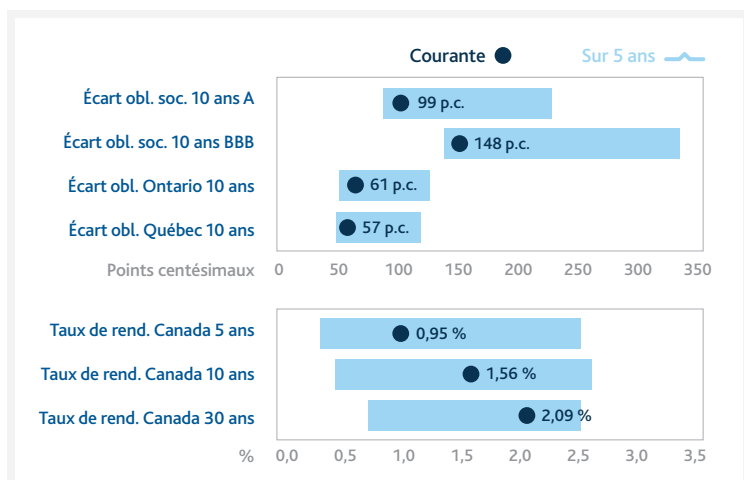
Courante
Sur 5 ans

Écart obl. soc. 10 ans A
99 p.c.
Écart obl. soc. 10 ans BBB
148 p.c.
Écart obl. Ontario 10 ans
61 p.c.
Écart obl. Québec 10 ans
57 p.c.
Points centésimaux
0 50 100 150 200 250 300 350

Taux de rend. Canada 5 ans
0,95 %
Taux de rend. Canada 10 ans
1,56 %
Taux de rend. Canada 30 ans
2,09 %
%
0,0 0,5 1,0 1,5 2,0 2,5 3,0 3,5